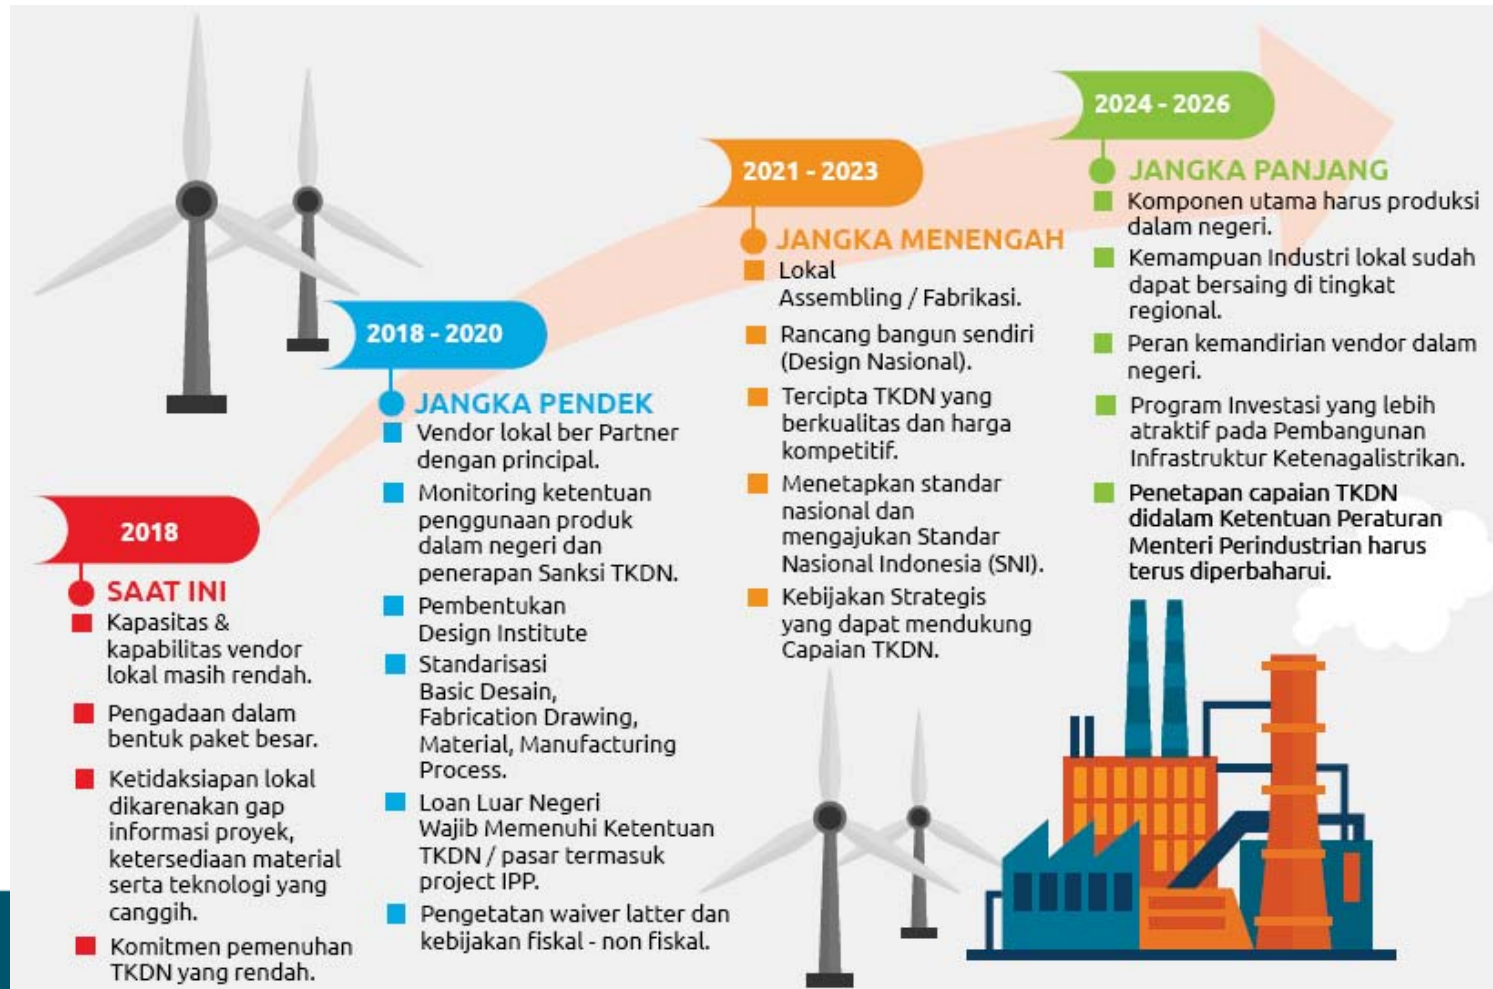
2018

SAAT INI

Kapasitas & kapabilitas vendor lokal masih rendah.

Pengadaan dalam bentuk paket besar.

Ketidaksiapan lokal dikarenakan gap informasi proyek, ketersediaan material serta teknologi yang canggih.

Komitmen pemenuhan TKDN yang rendah.

2018 - 2020

JANGKA PENDEK

Vendor lokal ber Partner dengan principal.

Monitoring ketentuan penggunaan produk dalam negeri dan penerapan Sanksi TKDN.

Pembentukan Design Institute

Standarisasi Basic Desain, Fabrication Drawing, Material, Manufacturing Process.

Loan Luar Negeri Wajib Memenuhi Ketentuan TKDN / pasar termasuk project IPP.

Pengetatan waiver latter dan kebijakan fiskal - non fiskal.

2021 - 2023

JANGKA MENENGAH

Lokal Assembling / Fabrikasi.

Rancang bangun sendiri (Design Nasional).

Tercipta TKDN yang berkualitas dan harga kompetitif.

Menetapkan standar nasional dan mengajukan Standar Nasional Indonesia (SNI).

Kebijakan Strategis yang dapat mendukung Capaian TKDN.

2024 - 2026

JANGKA PANJANG

Komponen utama harus produksi dalam negeri.

Kemampuan Industri lokal sudah dapat bersaing di tingkat regional.

Peran kemandirian vendor dalam negeri.

Program Investasi yang lebih atraktif pada Pembangunan Infrastruktur Ketenagalistrikan.

Penetapan capaian TKDN didalam Ketentuan Peraturan Menteri Perindustrian harus terus diperbaharui.